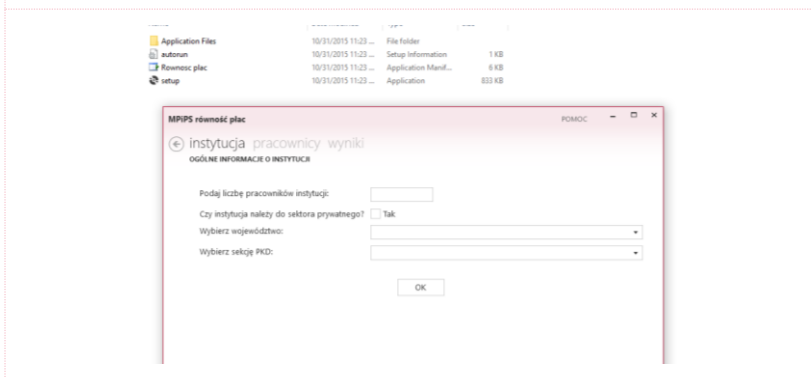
| Name | Date modified | Type | Size |
|---|---|---|---|
| Application Files | 10/31/2015 11:23 ... | File folder | |
| autorun | 10/31/2015 11:23 ... | Setup Information | 1 KB |
| Rownosc plac | 10/31/2015 11:23 ... | Application Manif... | 6 KB |
| setup | 10/31/2015 11:23 ... | Application | 833 KB |

MPiPS równość płac

POMOC

instytucja pracownicy wyniki

OGÓLNE INFORMACJE O INSTYTUCJI

Podaj liczbę pracowników instytucji:

Czy instytucja należy do sektora prywatnego? Tak

Wybierz województwo:

Wybierz sekcję PKD:

OK